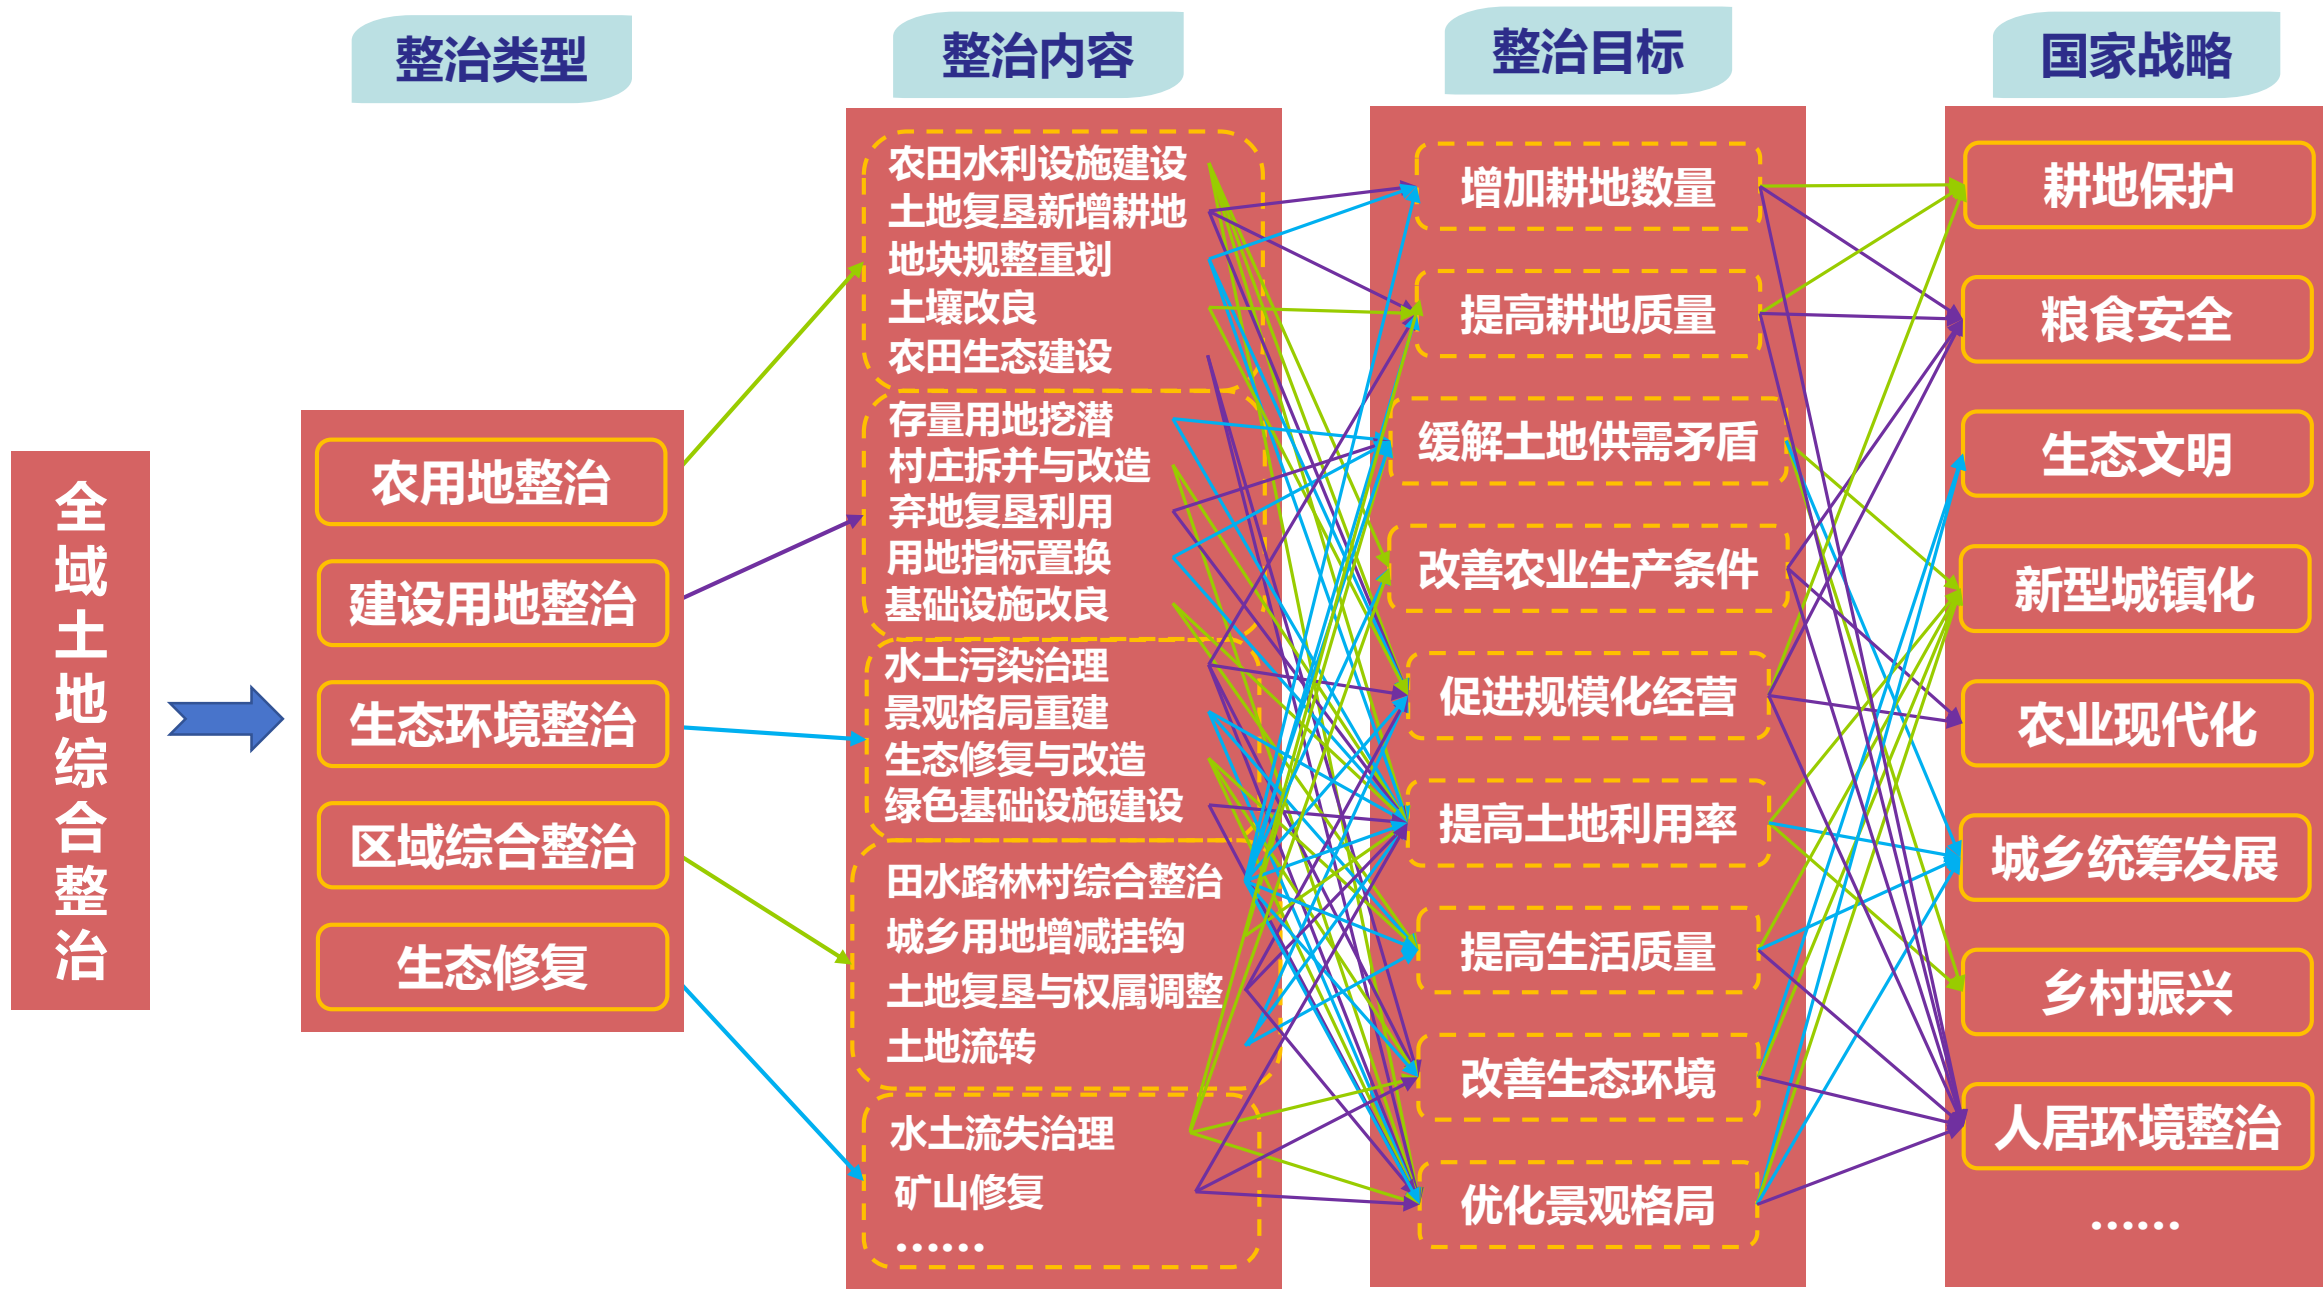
整治类型

整治内容

整治目标

国家战略

全域土地综合整治

农用地整治
建设用地整治
生态环境整治
区域综合整治
生态修复

农田水利设施建设
土地复垦新增耕地
地块规整重划
土壤改良
农田生态建设

存量用地挖潜
村庄拆并与改造
弃地复垦利用
用地指标置换
基础设施改良

水土污染治理
景观格局重建
生态修复与改造
绿色基础设施建设

田水路林村综合整治
城乡用地增减挂钩
土地复垦与权属调整
土地流转

水土流失治理
矿山修复
……

增加耕地数量
提高耕地质量
缓解土地供需矛盾
改善农业生产条件
促进规模化经营
提高土地利用率
提高生活质量
改善生态环境
优化景观格局

耕地保护
粮食安全
生态文明
新型城镇化
农业现代化
城乡统筹发展
乡村振兴
人居环境整治
……